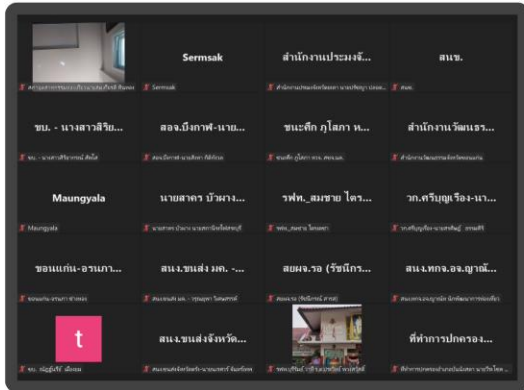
Sermsak

สำนักงานประมงจั...

สนข.

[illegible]

Sermsak

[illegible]

สนข.

ขบ. - นางสาวสิริย...

สอจ.บึงกาฬ-นาย...

ขนะศึก ภูโสภา ห...

สำนักงานวัฒนธร...

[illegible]

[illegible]

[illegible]

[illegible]

Maungyala

นายสาคร บัวพาง...

รพัท._สมชาย ไตร...

วก.ศรีบุญเรือง-นา...

Maungyala

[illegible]

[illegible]

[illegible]

ขอนแก่น-อรนภา...

สนง.ขนส่ง มค. -...

สยผจ.รอ (รัชนีกร...

สนง.ทกจ.อจ.ญาณี...

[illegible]

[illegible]

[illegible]

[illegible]

t

สนง.ขนส่งจังหวัด...

ที่ทำการปกครอง...

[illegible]

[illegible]

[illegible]

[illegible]